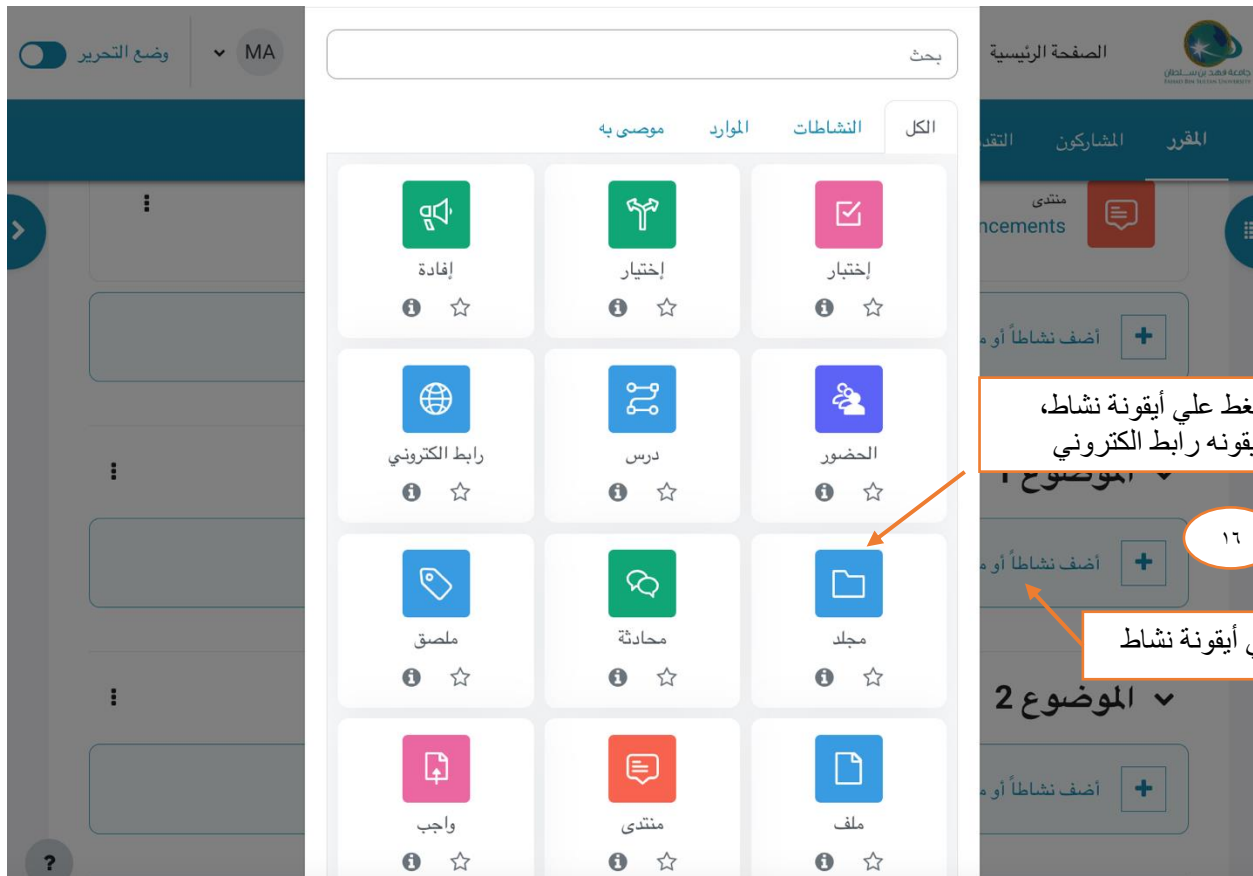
جامعة فهد بن سلطان
FAHAD BIN SULTAN UNIVERSITY

الصفحة الرئيسية

MA

وضع التحرير

المقرر المشاركون التقد

بحث

الكل النشاطات الموارد موصى به

إختبار

إختيار

إفادة

الحضور

درس

رابط الكتروني

مجلد

محادثة

ملصق

ملف

منتدى

واجب

منتدى
ncements

أضف نشاطاً أو م

غط علي أيقونة نشاط،
يقونه رابط الكتروني

الموضوع 1

١٦

أضف نشاطاً أو م

ي أيقونة نشاط

الموضوع 2

أضف نشاطاً أو م

?